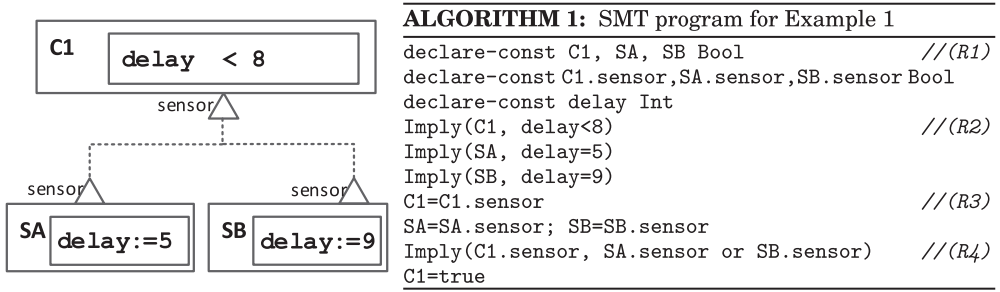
C1
delay < 8
sensor
sensor
sensor
SA delay:=5
SB delay:=9

**ALGORITHM 1:** SMT program for Example 1

declare-const C1, SA, SB Bool //(R1)
declare-const C1.sensor,SA.sensor,SB.sensor Bool
declare-const delay Int
Imply(C1, delay<8) //(R2)
Imply(SA, delay=5)
Imply(SB, delay=9)
C1=C1.sensor //(R3)
SA=SA.sensor; SB=SB.sensor
Imply(C1.sensor, SA.sensor or SB.sensor) //(R4)
C1=true